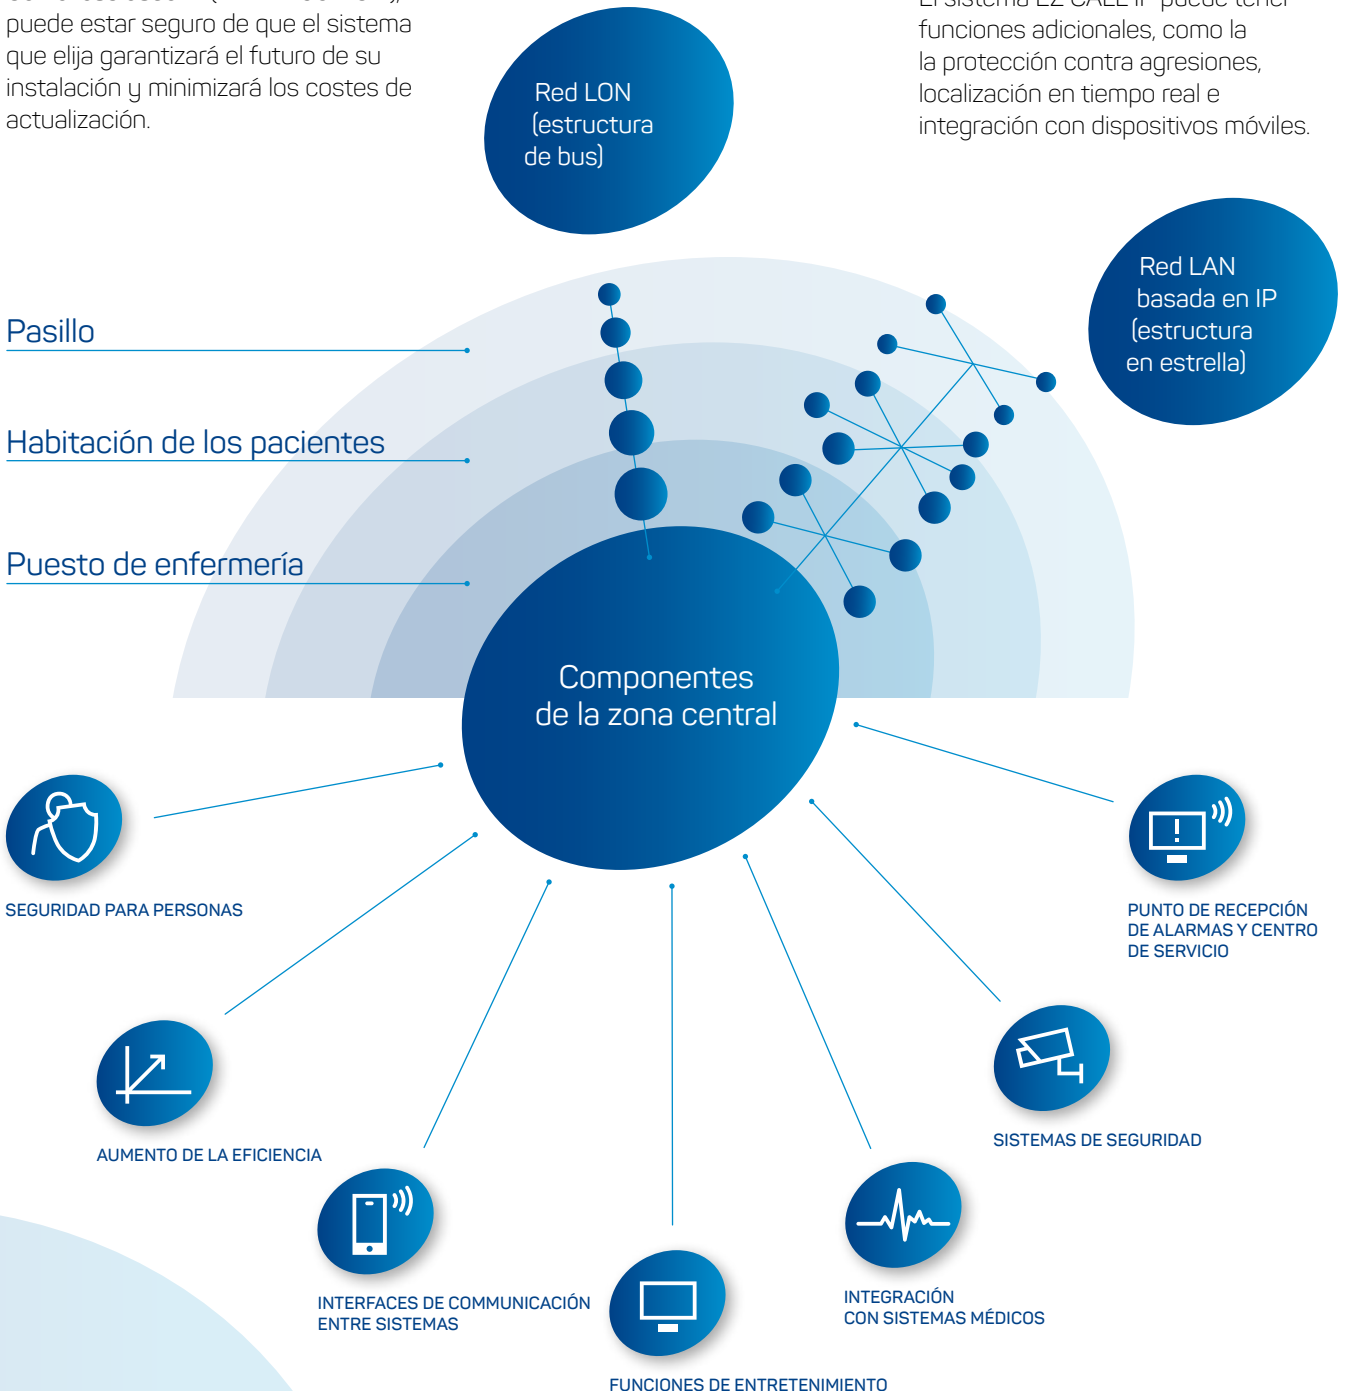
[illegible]
puede estar seguro de que el sistema que elija garantizará el futuro de su instalación y minimizará los costes de actualización.

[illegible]
funciones adicionales, como la la protección contra agresiones, localización en tiempo real e integración con dispositivos móviles.

Red LON (estructura de bus)

Red LAN basada en IP (estructura en estrella)

Pasillo

Habitación de los pacientes

Puesto de enfermería

Componentes de la zona central

SEGURIDAD PARA PERSONAS

PUNTO DE RECEPCIÓN DE ALARMAS Y CENTRO DE SERVICIO

AUMENTO DE LA EFICIENCIA

SISTEMAS DE SEGURIDAD

INTERFACES DE COMMUNICACIÓN ENTRE SISTEMAS

INTEGRACIÓN CON SISTEMAS MÉDICOS

FUNCIONES DE ENTRETENIMIENTO